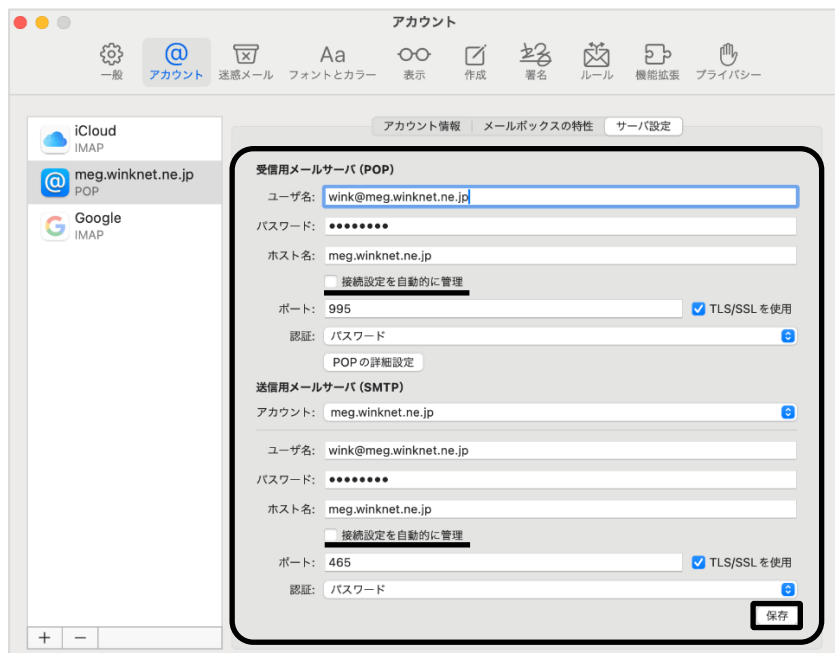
アカウント

一般　アカウント　迷惑メール　フォントとカラー　表示　作成　署名　ルール　機能拡張　プライバシー

iCloud
IMAP
meg.winknet.ne.jp
POP
Google
IMAP

アカウント情報　メールボックスの特性　サーバ設定

受信用メールサーバ (POP)
ユーザ名: wink@meg.winknet.ne.jp
パスワード: ••••••••
ホスト名: meg.winknet.ne.jp
接続設定を自動的に管理
ポート: 995　TLS/SSL を使用
認証: パスワード
POPの詳細設定

送信用メールサーバ (SMTP)
アカウント: meg.winknet.ne.jp
ユーザ名: wink@meg.winknet.ne.jp
パスワード: ••••••••
ホスト名: meg.winknet.ne.jp
接続設定を自動的に管理
ポート: 465　TLS/SSL を使用
認証: パスワード
保存

+ −